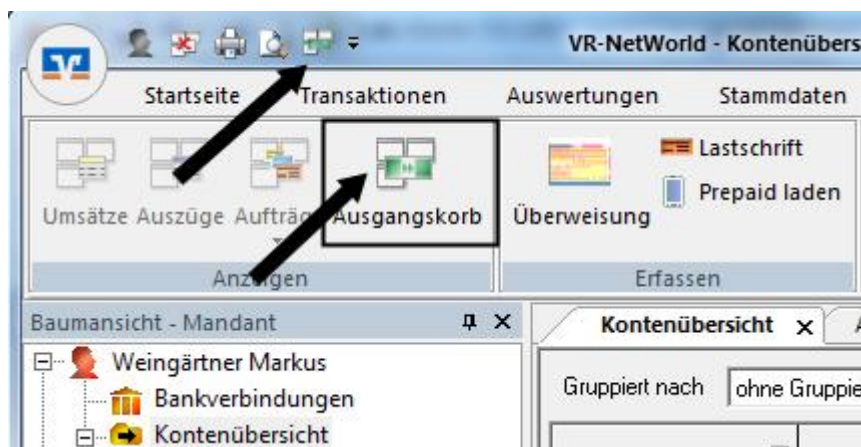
VR-NetWorld - Kontenübers

Startseite Transaktionen Auswertungen Stammdaten

Umsätze Auszüge Aufträg Ausgangskorb

Anz gen

Lastschrift

Prepaid laden

Überweisung

Erfassen

Baumansicht - Mandant

Weingärtner Markus

Bankverbindungen

Kontenübersicht

Kontenübersicht ×

Gruppiert nach ohne Gruppie